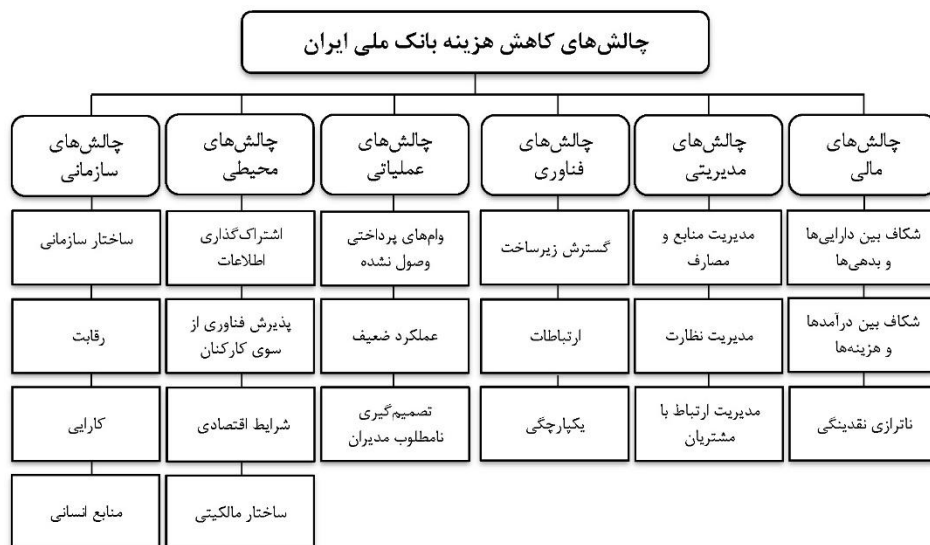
چالش‌های کاهش هزینه بانک ملی ایران

چالش‌های مالی

شکاف بین دارایی‌ها و بدهی‌ها

شکاف بین درآمدها و هزینه‌ها

ناترازی نقدینگی

چالش‌های مدیریتی

مدیریت منابع و مصارف

مدیریت نظارت

مدیریت ارتباط با مشتریان

چالش‌های فناوری

گسترش زیرساخت

ارتباطات

یکپارچگی

چالش‌های عملیاتی

وام‌های پرداختی وصول نشده

عملکرد ضعیف

تصمیم‌گیری نامطلوب مدیران

چالش‌های محیطی

اشتراک‌گذاری اطلاعات

پذیرش فناوری از سوی کارکنان

شرایط اقتصادی

ساختار مالکیتی

چالش‌های سازمانی

ساختار سازمانی

رقابت

کارایی

منابع انسانی